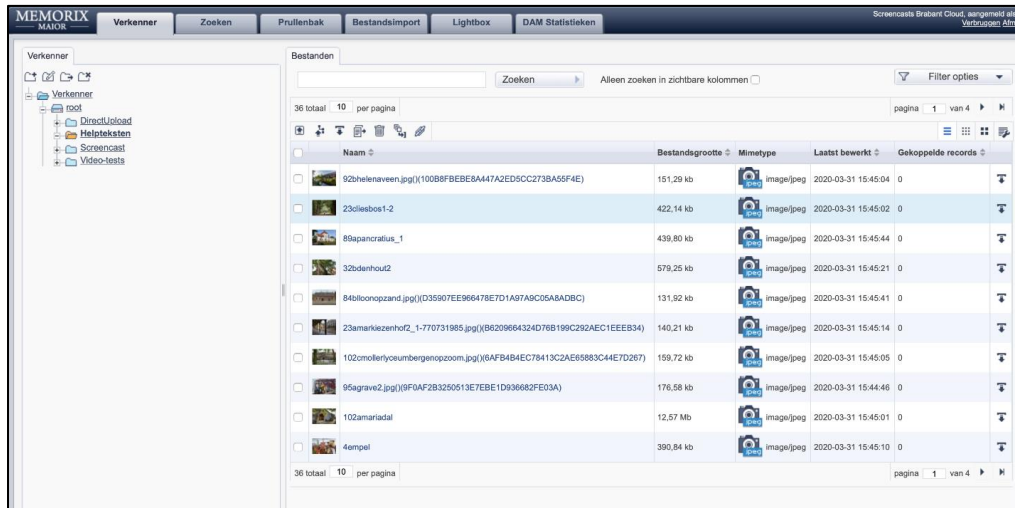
MEMORIX MAIOR

Verkenner | Zoeken | Prullenbak | Bestandsimport | Lightbox | DAM Statistieken

Screencasts Brabant Cloud, aangemeld als Verbruggen Afm

Verkenner

Verkenner
root
DirectUpload
Helpteksten
Screencast
Video-tests

Bestanden

Zoeken

Alleen zoeken in zichtbare kolommen

Filter opties

36 totaal 10 per pagina

pagina 1 van 4

| | | Naam | Bestandsgrootte | Mimetype | Laatst bewerkt | Gekoppelde records |
|---|---|---|---|---|---|---|
| | | 92bhelenaveen.jpg()(100B8FBEBE8A447A2ED5CC273BA55F4E) | 151,29 kb | jpeg image/jpeg | 2020-03-31 15:45:04 | 0 |
| | | 23cliesbos1-2 | 422,14 kb | jpeg image/jpeg | 2020-03-31 15:45:02 | 0 |
| | | 89apancratius_1 | 439,80 kb | jpeg image/jpeg | 2020-03-31 15:45:44 | 0 |
| | | 32bdenhout2 | 579,25 kb | jpeg image/jpeg | 2020-03-31 15:45:21 | 0 |
| | | 84blloonopzand.jpg()(D35907EE966478E7D1A97A9C05A8ADBC) | 131,92 kb | jpeg image/jpeg | 2020-03-31 15:45:41 | 0 |
| | | 23amarkiezenhof2_1-770731985.jpg()(B6209664324D76B199C292AEC1EEEB34) | 140,21 kb | jpeg image/jpeg | 2020-03-31 15:45:14 | 0 |
| | | 102cmollerlyceumbergenopzoom.jpg()(6AFB4B4EC78413C2AE65883C44E7D267) | 159,72 kb | jpeg image/jpeg | 2020-03-31 15:45:05 | 0 |
| | | 95agrave2.jpg()(9F0AF2B3250513E7EBE1D936682FE03A) | 176,58 kb | jpeg image/jpeg | 2020-03-31 15:44:46 | 0 |
| | | 102amariadal | 12,57 Mb | jpeg image/jpeg | 2020-03-31 15:45:01 | 0 |
| | | 4empel | 390,84 kb | jpeg image/jpeg | 2020-03-31 15:45:10 | 0 |

36 totaal 10 per pagina

pagina 1 van 4